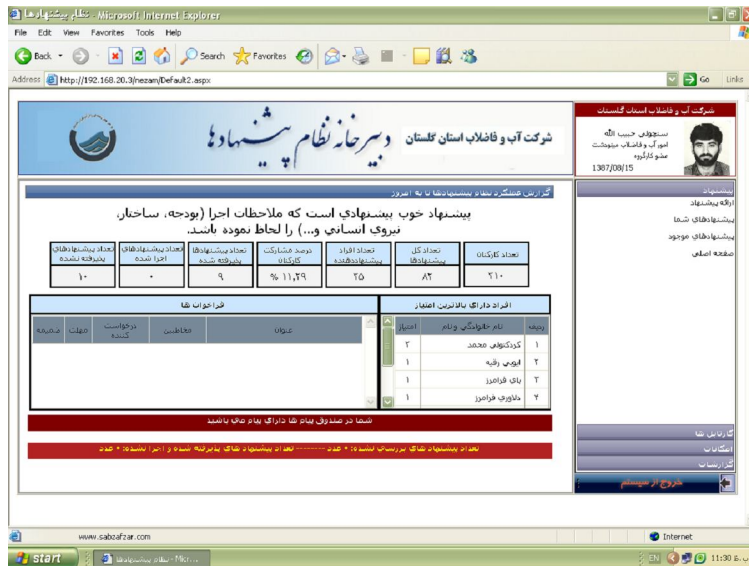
نظام پیشنهادها - Microsoft Internet Explorer

File Edit View Favorites Tools Help

Back Search Favorites

Address http://192.168.20.3/nezam/Default2.aspx Go Links

شرکت آب و فاضلاب استان گلستان

شرکت آب و فاضلاب استان گلستان

دبیرخانه نظام پیشنهادها

ستجوئی حبیب الله
امور آب و فاضلاب مینودشت
مشو کارگروه
1387/08/15

گزارش عملکرد نظام پیشنهادها تا به امروز

پیشنهاد خوب پیشنهادی است که ملاحظات اجرا (بودجه، ساختار، نیروی انسانی و...) را لحاظ نموده باشد.

| تعداد کارکنان | تعداد کل پیشنهادها | تعداد افراد پیشنهاددهنده | درصد مشارکت کارکنان | تعداد پیشنهادهای پذیرفته شده | تعداد پیشنهادهای اجرا شده | تعداد پیشنهادهای پذیرفته نشده |
|---|---|---|---|---|---|---|
| ۲۱۰ | ۸۲ | ۲۵ | % ۱۱,۲۹ | ۹ | ۰ | ۱۰ |

افراد دارای بالاترین امتیاز

| ردیف | نام خانوادگی و نام | امتیاز |
|---|---|---|
| ۱ | کردکتولی محمد | ۲ |
| ۲ | ایوبی رقیه | ۱ |
| ۳ | بای فرامرز | ۱ |
| ۴ | دلاوری فرامرز | ۱ |

فراخوان ها

| عنوان | مخاطبین | درخواست کننده | مهلت | ضمیمه |
|---|---|---|---|---|

شما در صندوق پیام ها دارای پیام نمی باشید

تعداد پیشنهاد های بررسی نشده: ۰ عدد ------- تعداد پیشنهاد های پذیرفته شده و اجرا نشده: ۰ عدد

پیشنهاد
ارائه پیشنهاد
پیشنهادهای شما
پیشنهادهای موجود
صفحه اصلی

گزارش ها
امکانات
گزارشات
خروج از سیستم

www.sabzafzar.com

Internet

start نظام پیشنهادها - Mic... EN 11:30 ب.ظ